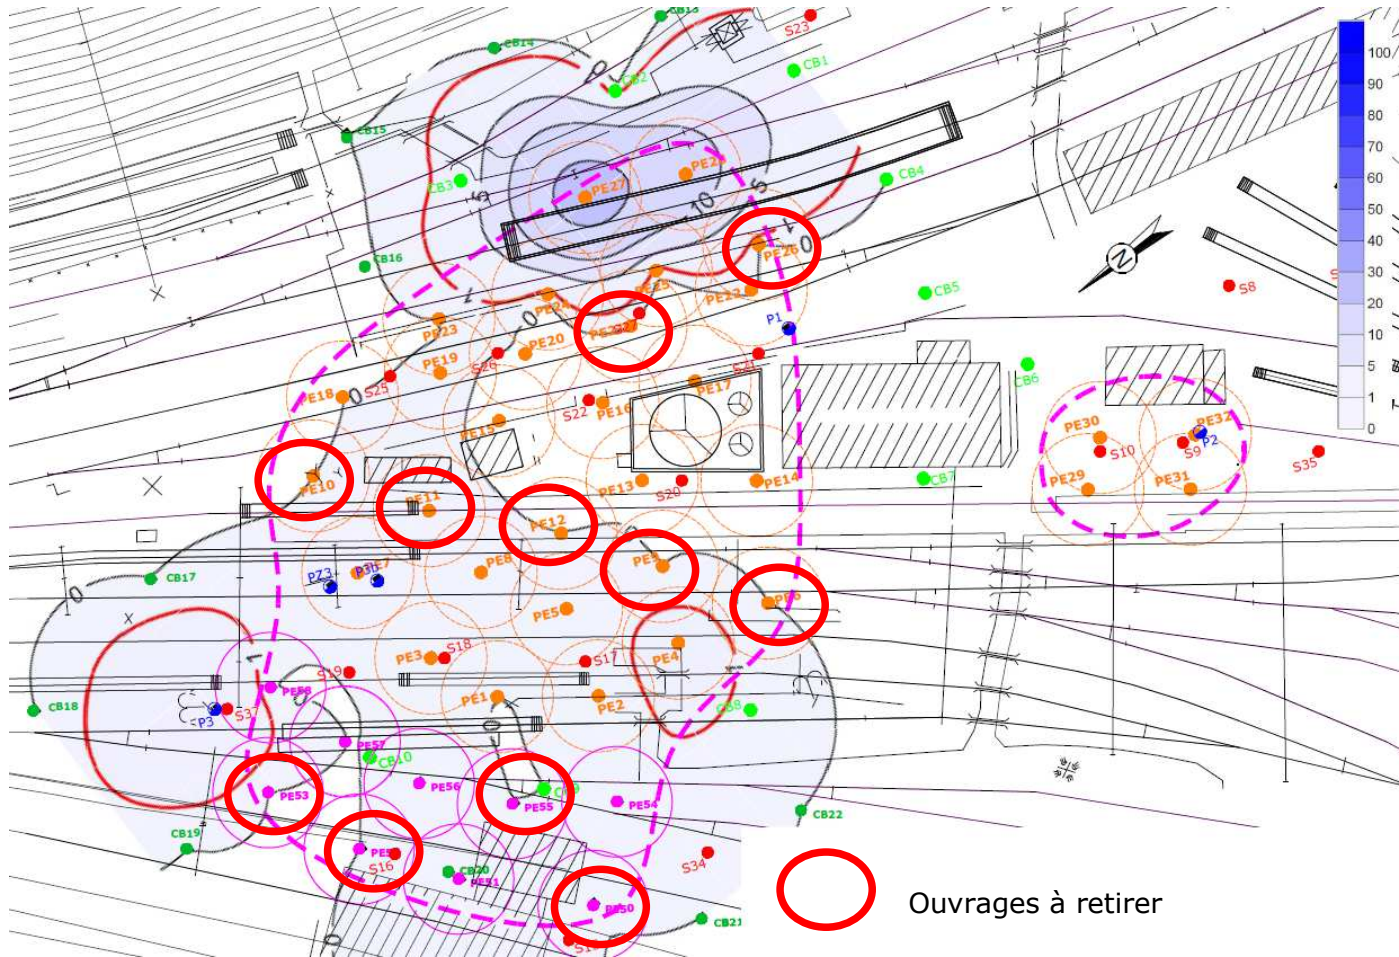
CB13
S23
CB14
CB1
CB2
CB15
PE28
PE27
CB3
CB4
10
5
5
CB16
PE26
PE25
CB5
S8
PE22
PE24
P1
PE23
PE21
PE20
S26
S21
PE19
S25
PE18
PE17
S22
PE16
CB6
PE15
PE30
PE32
S10
S9
P2
S35
PE10
PE13
S20
PE14
CB7
PE29
PE31
PE11
PE12
PE8
PE9
PZ3
P3
PE7
CB17
10
PE5
PE6
S18
PE3
S17
PE4
S19
PE58
PE1
S37
CB18
P3
PE2
CB8
PE57
CB10
PE53
PE56
PE55
CB9
PE54
CB22
CB19
PE52
S16
CB20
PE51
S34
PE50
CB21
100
90
80
70
60
50
40
30
20
10
5
1
0
Ouvrages à retirer